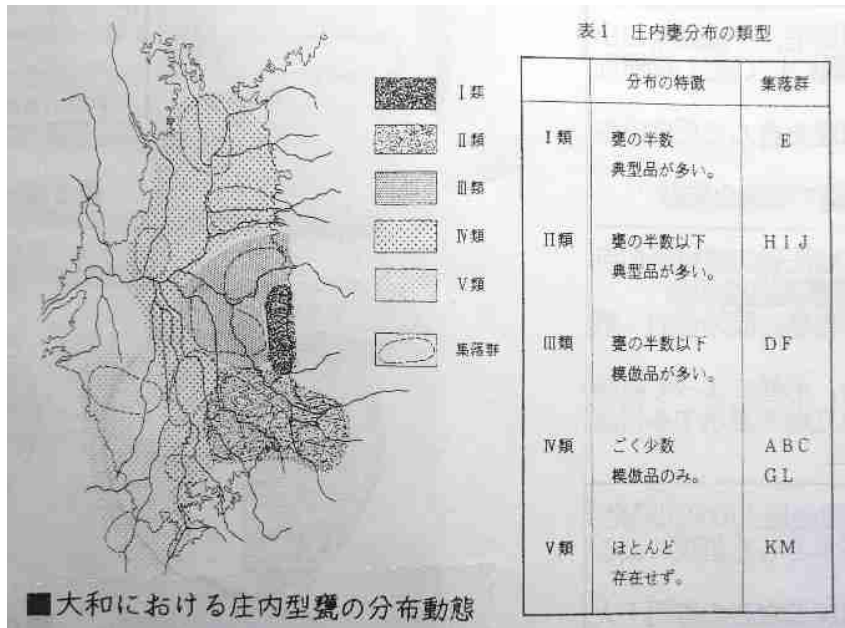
Ⅰ類
Ⅱ類
Ⅲ類
Ⅳ類
Ⅴ類
集落群

表1　庄内甕分布の類型

|  | 分布の特徴 | 集落群 |
|---|---|---|
| Ⅰ類 | 甕の半数 典型品が多い。 | E |
| Ⅱ類 | 甕の半数以下 典型品が多い。 | H I J |
| Ⅲ類 | 甕の半数以下 模倣品が多い。 | D F |
| Ⅳ類 | ごく少数 模倣品のみ。 | A B C G L |
| Ⅴ類 | ほとんど 存在せず。 | K M |

■大和における庄内型甕の分布動態